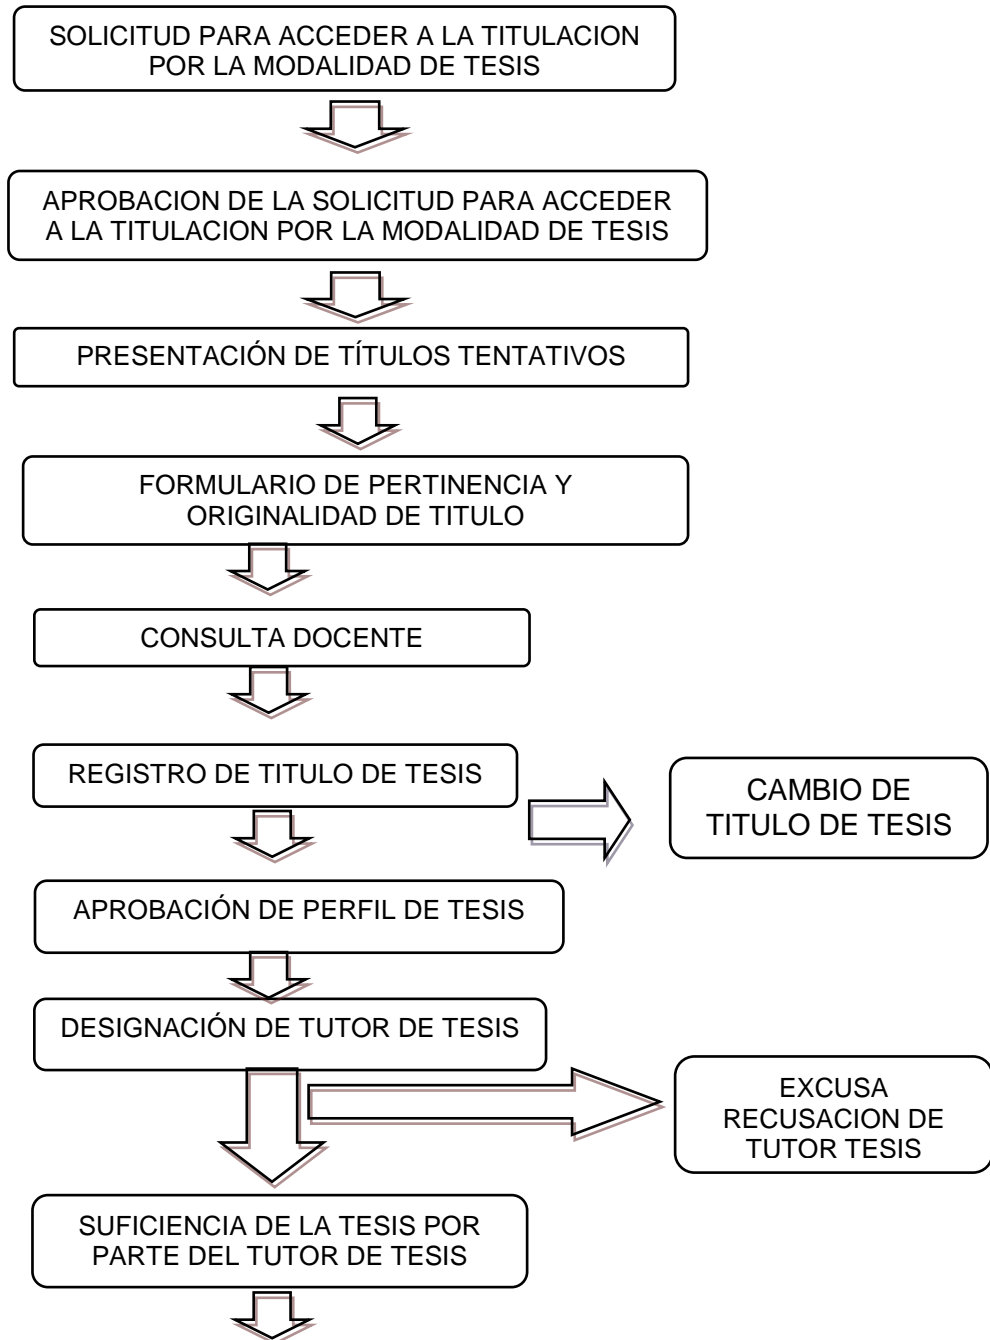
SOLICITUD PARA ACCEDER A LA TITULACION POR LA MODALIDAD DE TESIS

APROBACION DE LA SOLICITUD PARA ACCEDER A LA TITULACION POR LA MODALIDAD DE TESIS

PRESENTACIÓN DE TÍTULOS TENTATIVOS

FORMULARIO DE PERTINENCIA Y ORIGINALIDAD DE TITULO

CONSULTA DOCENTE

REGISTRO DE TITULO DE TESIS

CAMBIO DE TITULO DE TESIS

APROBACIÓN DE PERFIL DE TESIS

DESIGNACIÓN DE TUTOR DE TESIS

EXCUSA RECUSACION DE TUTOR TESIS

SUFICIENCIA DE LA TESIS POR PARTE DEL TUTOR DE TESIS